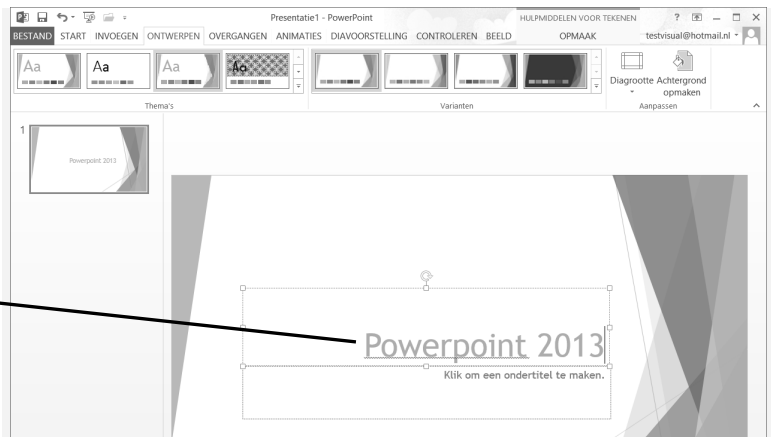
Presentatie1 - PowerPoint

HULPMIDDELEN VOOR TEKENEN

? – □ ×

BESTAND START INVOEGEN ONTWERPEN OVERGANGEN ANIMATIES DIAVOORSTELLING CONTROLEREN BEELD OPMAAK testvisual@hotmail.nl

Aa Aa Aa Aa

Thema's

Varianten

Diagrootte Achtergrond opmaken

Aanpassen

1

Powerpoint 2013

Powerpoint 2013

Klik om een ondertitel te maken.